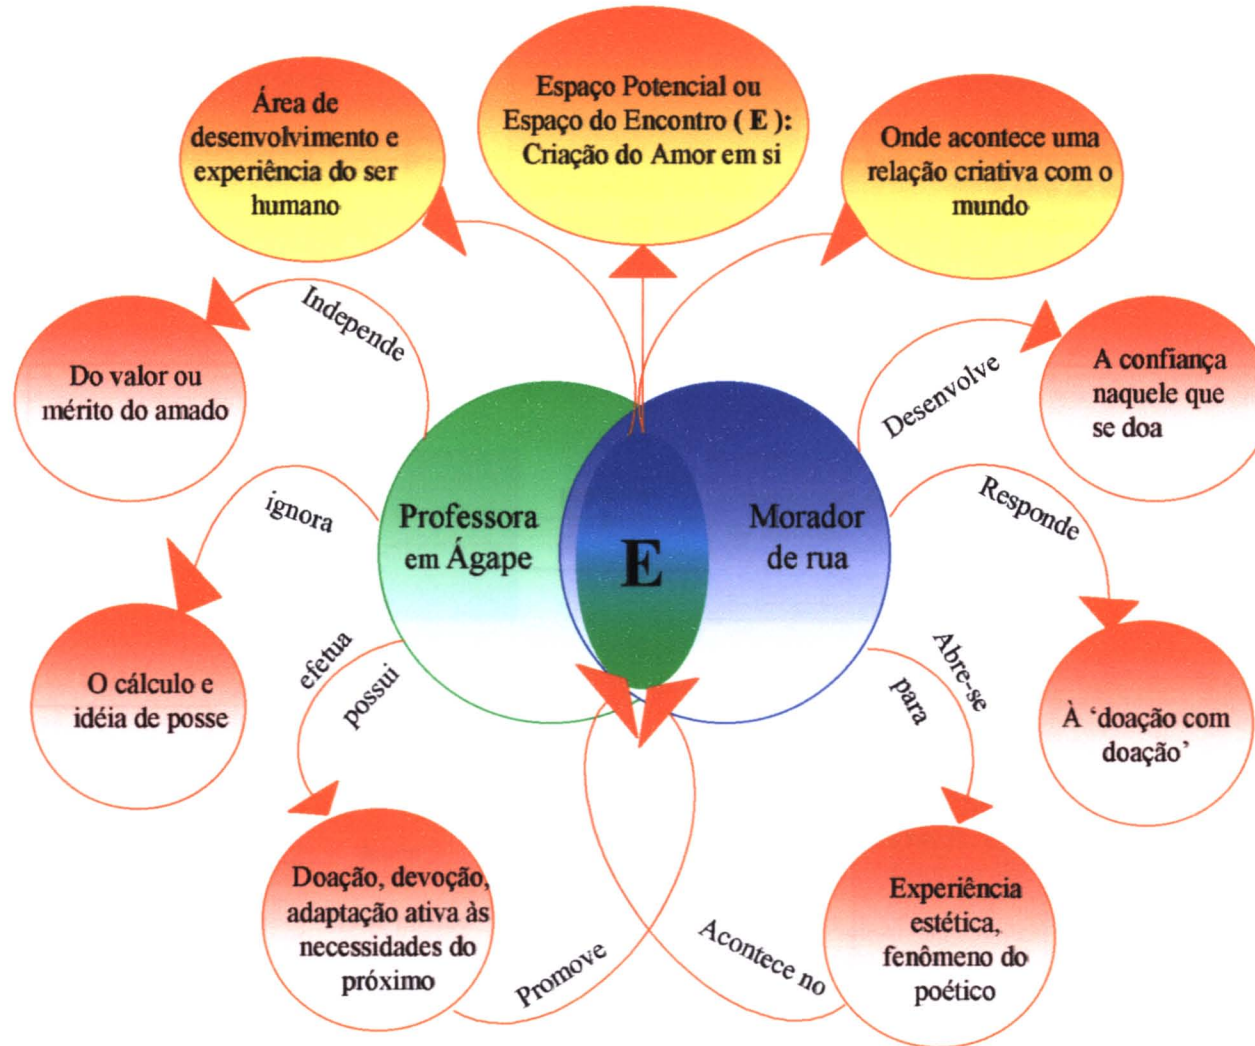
Área de desenvolvimento e experiência do ser humano

Espaço Potencial ou Espaço do Encontro ( E ): Criação do Amor em si

Onde acontece uma relação criativa com o mundo

Independe

Do valor ou mérito do amado

Desenvolve

A confiança naquele que se doa

ignora

Professora em Ágape

E

Morador de rua

Responde

O cálculo e idéia de posse

efetua

possui

Abre-se

para

À 'doação com doação'

Doação, devoção, adaptação ativa às necessidades do próximo

Promove

Acontece no

Experiência estética, fenômeno do poético